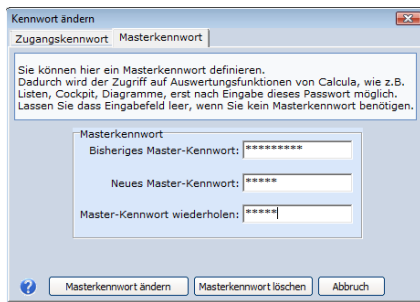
Kennwort ändern

Zugangskennwort | Masterkennwort

Sie können hier ein Masterkennwort definieren. Dadurch wird der Zugriff auf Auswertungsfunktionen von Calcula, wie z.B. Listen, Cockpit, Diagramme, erst nach Eingabe dieses Passwort möglich. Lassen Sie dass Eingabefeld leer, wenn Sie kein Masterkennwort benötigen.

Masterkennwort

Bisheriges Master-Kennwort: *********

Neues Master-Kennwort: *****

Master-Kennwort wiederholen: *****

Masterkennwort ändern | Masterkennwort löschen | Abbruch